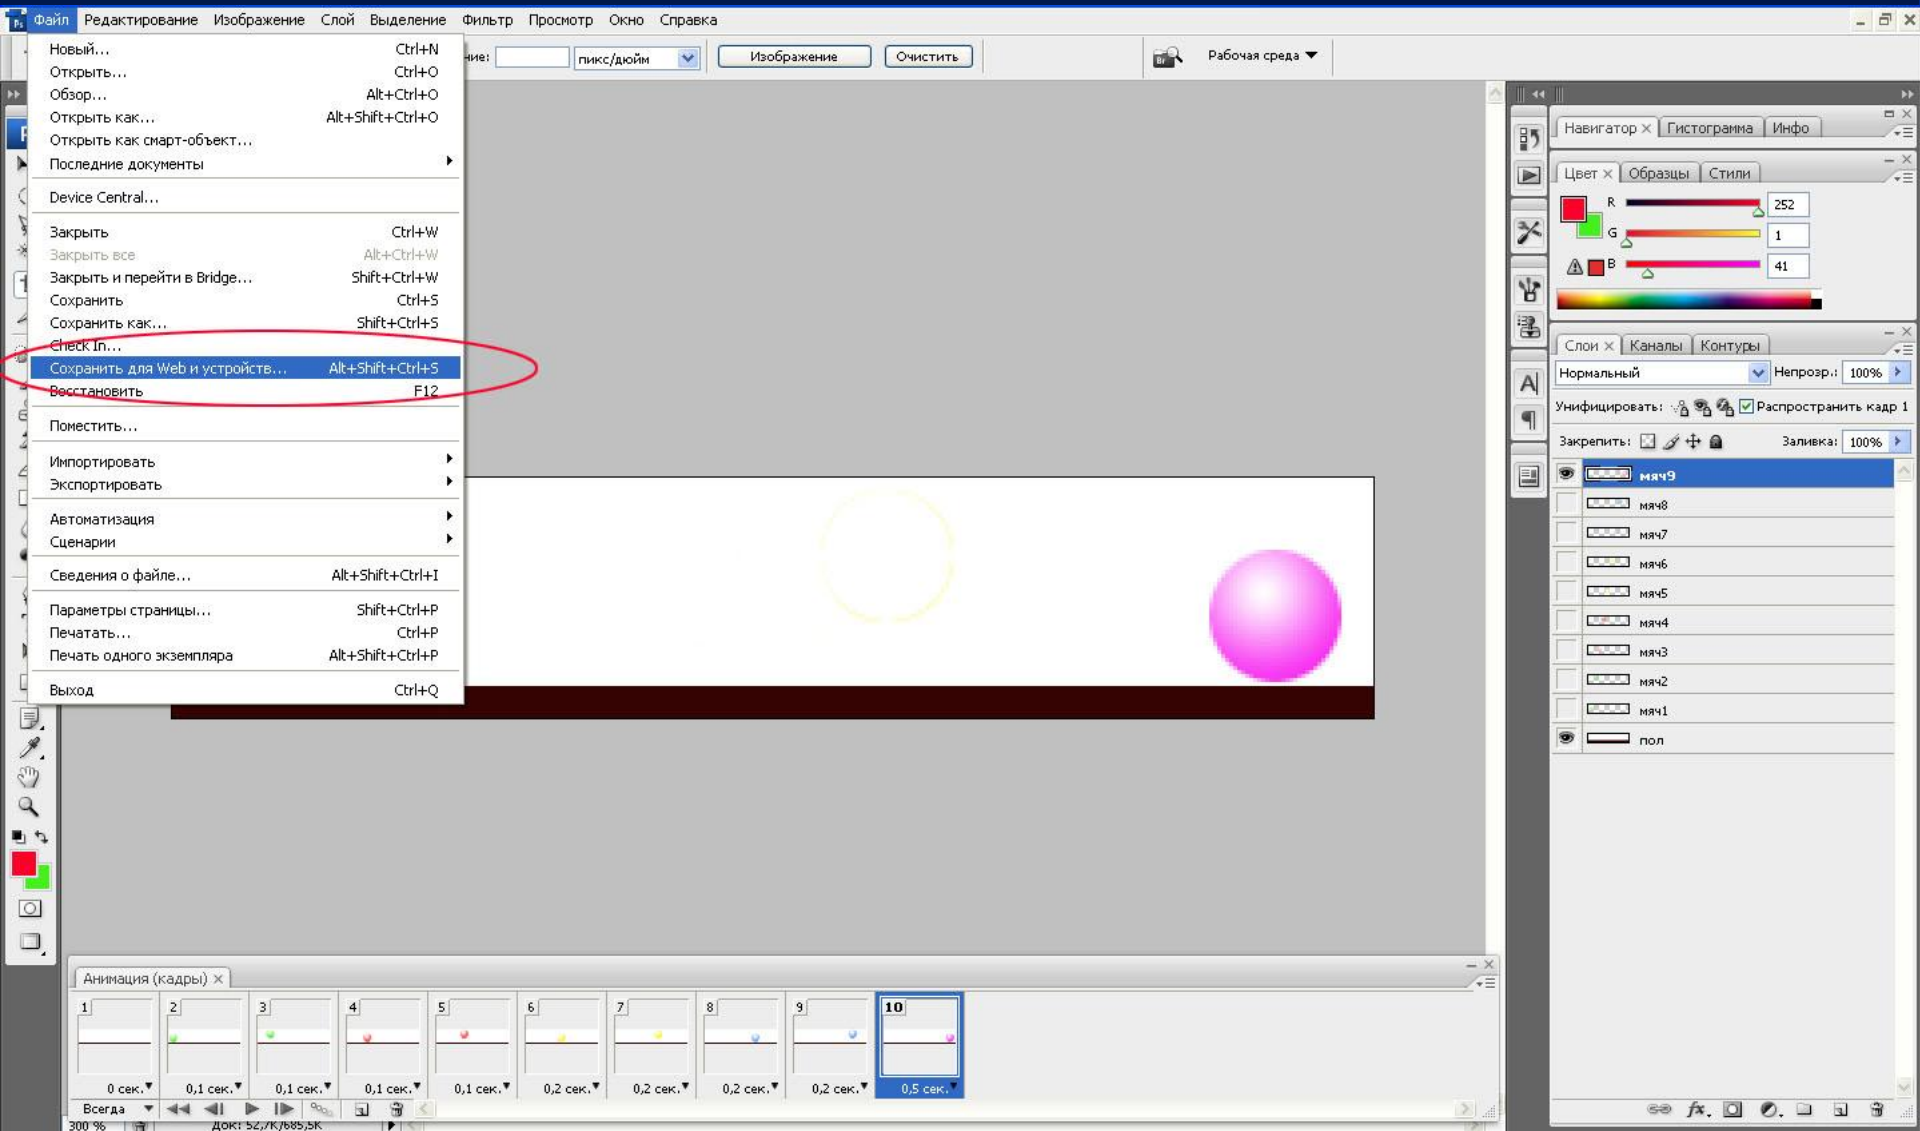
Файл Редактирование Изображение Слой Выделение Фильтр Просмотр Окно Справка

Новый... Ctrl+N
Открыть... Ctrl+O
Обзор... Alt+Ctrl+O
Открыть как... Alt+Shift+Ctrl+O
Открыть как смарт-объект...
Последние документы

Device Central...

Закрыть Ctrl+W
Закрыть все Alt+Ctrl+W
Закрыть и перейти в Bridge... Shift+Ctrl+W
Сохранить Ctrl+S
Сохранить как... Shift+Ctrl+S
Check In...
Сохранить для Web и устройств... Alt+Shift+Ctrl+S
Восстановить F12

Поместить...

Импортировать
Экспортировать

Автоматизация
Сценарии

Сведения о файле... Alt+Shift+Ctrl+I

Параметры страницы... Shift+Ctrl+P
Печатать... Ctrl+P
Печать одного экземпляра Alt+Shift+Ctrl+P

Выход Ctrl+Q

ние: пикс/дюйм Изображение Очистить Рабочая среда

Навигатор Гистограмма Инфо
Цвет Образцы Стили
R 252
G 1
B 41

Слои Каналы Контуры
Нормальный Непрозр.: 100%
Унифицировать: Распространить кадр 1
Закрепить: Заливка: 100%
мяч9
мяч8
мяч7
мяч6
мяч5
мяч4
мяч3
мяч2
мяч1
пол

Анимация (кадры)
1 0 сек.
2 0,1 сек.
3 0,1 сек.
4 0,1 сек.
5 0,1 сек.
6 0,2 сек.
7 0,2 сек.
8 0,2 сек.
9 0,2 сек.
10 0,5 сек.
Всегда
300 % Док: 52,7K/685,5K